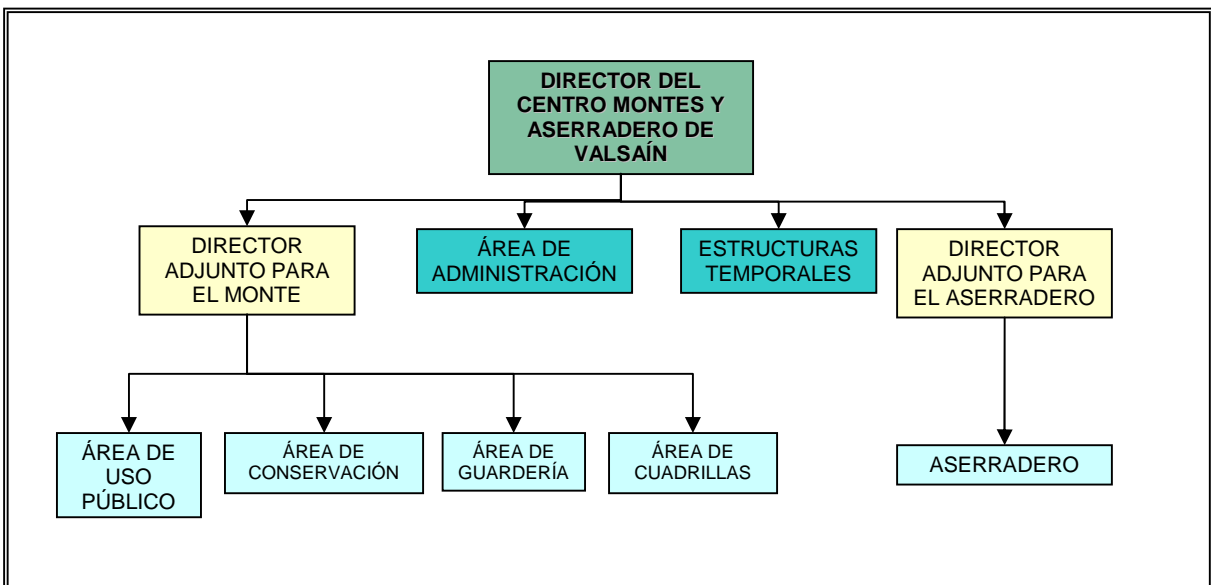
DIRECTOR DEL CENTRO MONTES Y ASERRADERO DE VALSAÍN

DIRECTOR ADJUNTO PARA EL MONTE

ÁREA DE ADMINISTRACIÓN

ESTRUCTURAS TEMPORALES

DIRECTOR ADJUNTO PARA EL ASERRADERO

ÁREA DE USO PÚBLICO

ÁREA DE CONSERVACIÓN

ÁREA DE GUARDERÍA

ÁREA DE CUADRILLAS

ASERRADERO